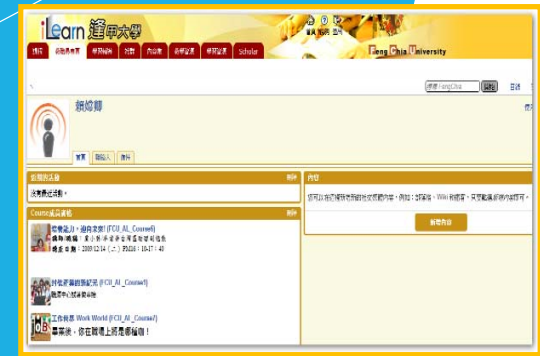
iLearn 逢甲大學

Feng Chia University

首頁 說明 登出

課程 自我學習 學習歷程 討論 作品集 教學資源 學習資源 Scholar

搜尋 FengChia 搜尋 目錄

賴婉卿

首頁 聯絡人 作品

最近新訊息 刪除

沒有最近活動。

Course成員動態 刪除

你最近好嗎？ (FCU_AI_Course6)

作品 刪除

您可以在這裡展示您的作品集，例如：部落格、Wiki 和檔案，只要點選新增作品即可。

新增作品

時空資訊與環境紀錄 (FCU_AI_Course1)

工作日誌 Work World (FCU_AI_Course7)

畢業後，你在職場上將是哪種貓！